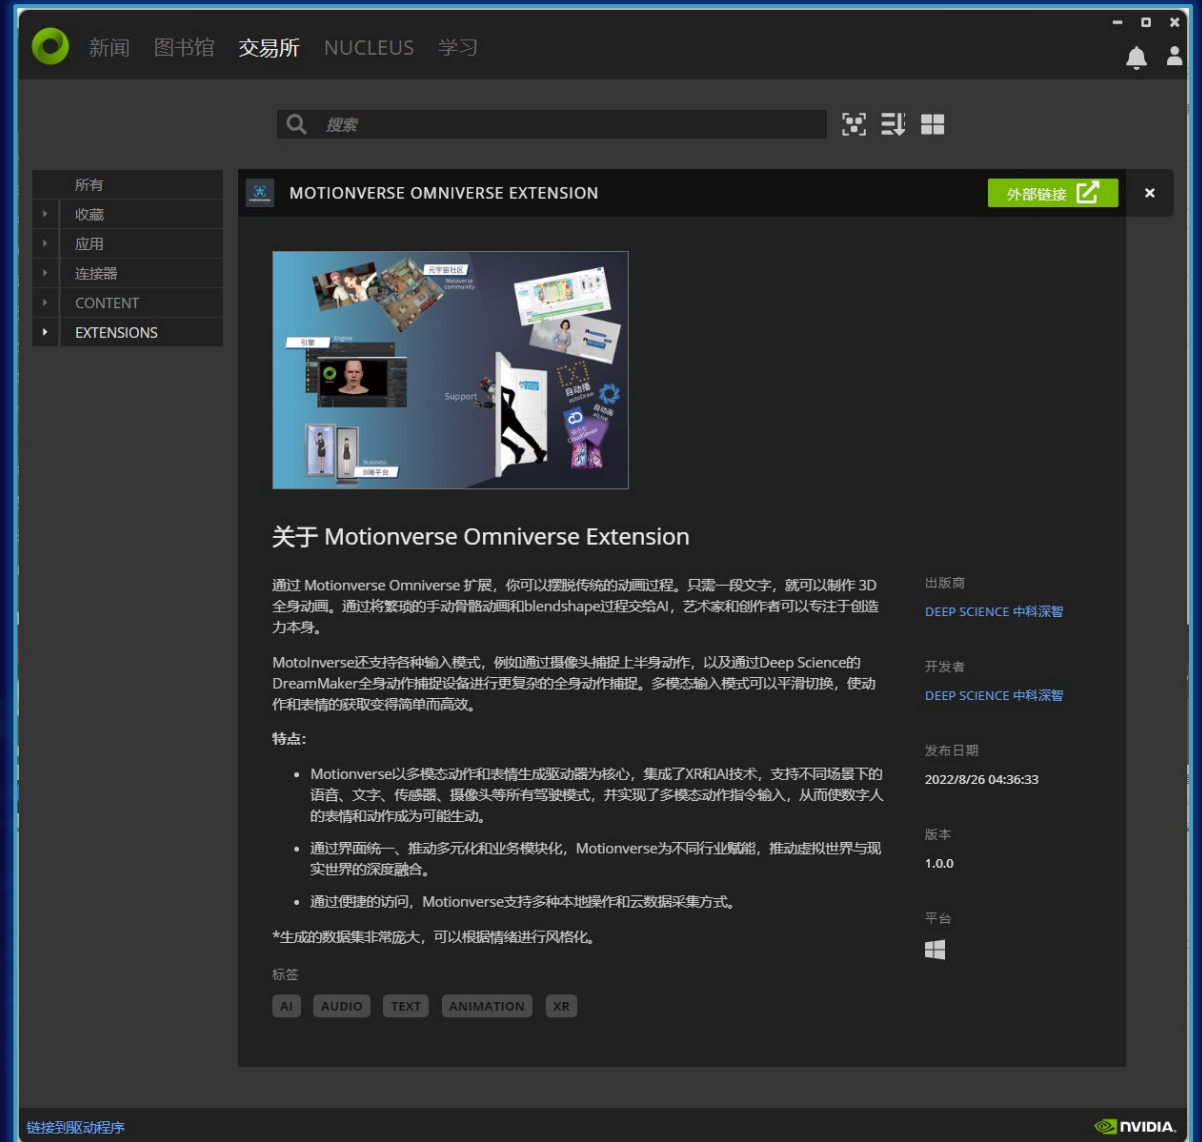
新闻 图书馆 交易所 NUCLEUS 学习

搜索

所有
收藏
应用
连接器
CONTENT
EXTENSIONS

MOTIONVERSE OMNIVERSE EXTENSION

外部链接

元宇宙社区
Metaverse community
引擎
Engine
Support
自动播
AutoDraw
自动画
Business
B端平台

关于 Motionverse Omniverse Extension

通过 Motionverse Omniverse 扩展，你可以摆脱传统的动画过程。只需一段文字，就可以制作 3D 全身动画。通过将繁琐的手动骨骼动画和blendshape过程交给AI，艺术家和创作者可以专注于创造力本身。

MotoInverse还支持各种输入模式，例如通过摄像头捕捉上半身动作，以及通过Deep Science的DreamMaker全身动作捕捉设备进行更复杂的全身动作捕捉。多模态输入模式可以平滑切换，使动作和表情的获取变得简单而高效。

特点:

- Motionverse以多模态动作和表情生成驱动器为核心，集成了XR和AI技术，支持不同场景下的语音、文字、传感器、摄像头等所有驾驶模式，并实现了多模态动作指令输入，从而使数字人的表情和动作成为可能生动。
- 通过界面统一、推动多元化和业务模块化，Motionverse为不同行业赋能，推动虚拟世界与现实世界的深度融合。
- 通过便捷的访问，Motionverse支持多种本地操作和云数据采集方式。

*生成的数据集非常庞大，可以根据情绪进行风格化。

标签

AI AUDIO TEXT ANIMATION XR

出版商
DEEP SCIENCE 中科深智

开发者
DEEP SCIENCE 中科深智

发布日期
2022/8/26 04:36:33

版本
1.0.0

平台

链接到驱动程序

NVIDIA.